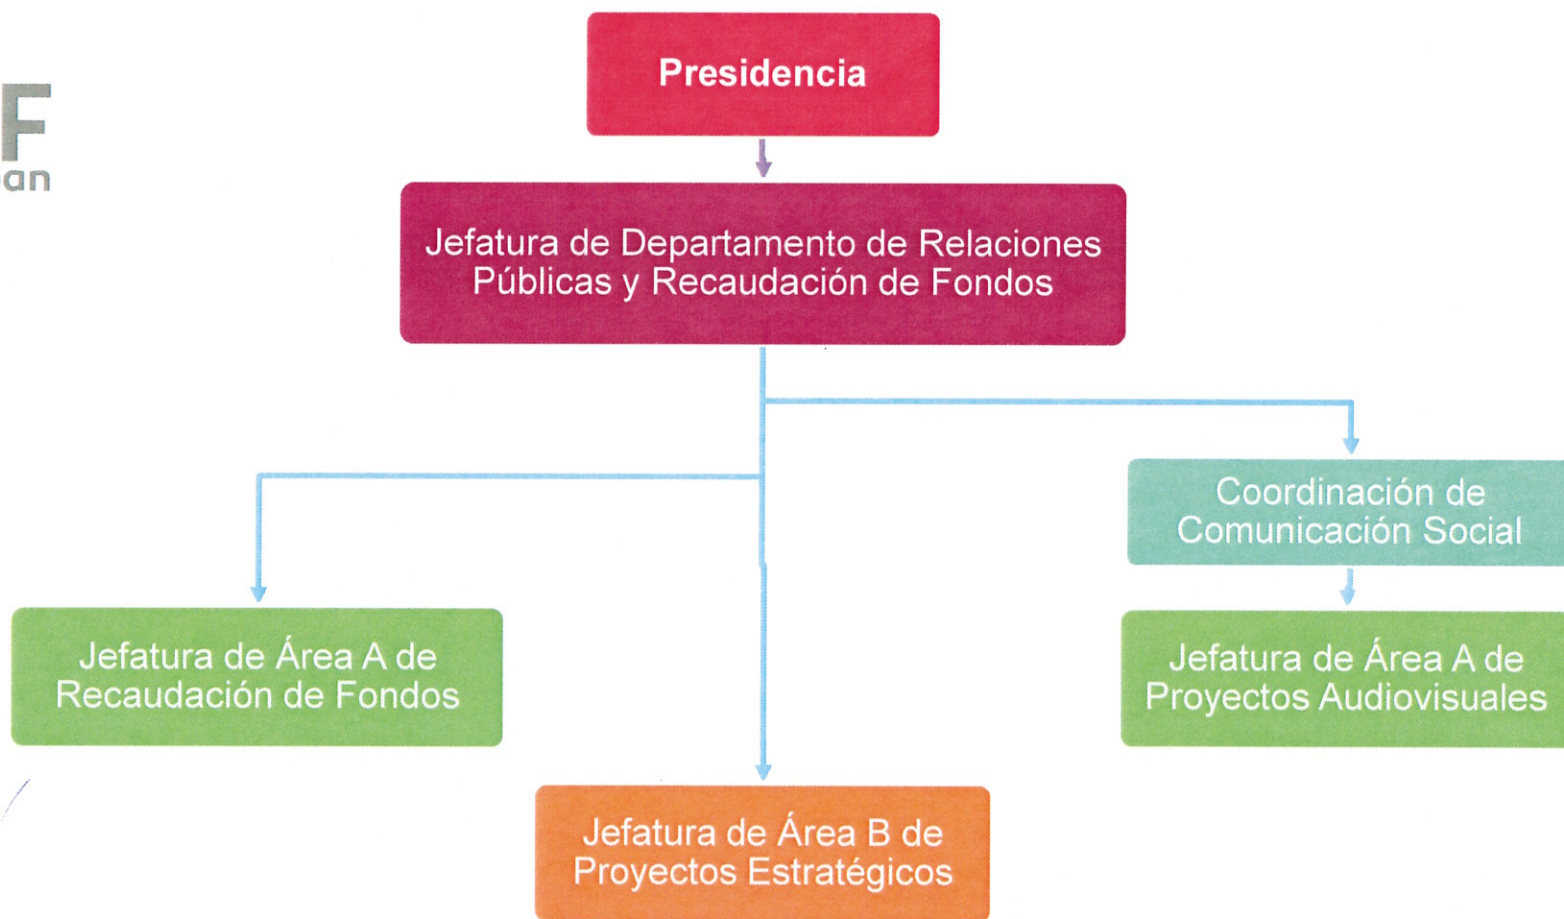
F
an

Presidencia

Jefatura de Departamento de Relaciones Públicas y Recaudación de Fondos

Coordinación de Comunicación Social

Jefatura de Área A de Recaudación de Fondos

Jefatura de Área A de Proyectos Audiovisuales

Jefatura de Área B de Proyectos Estratégicos